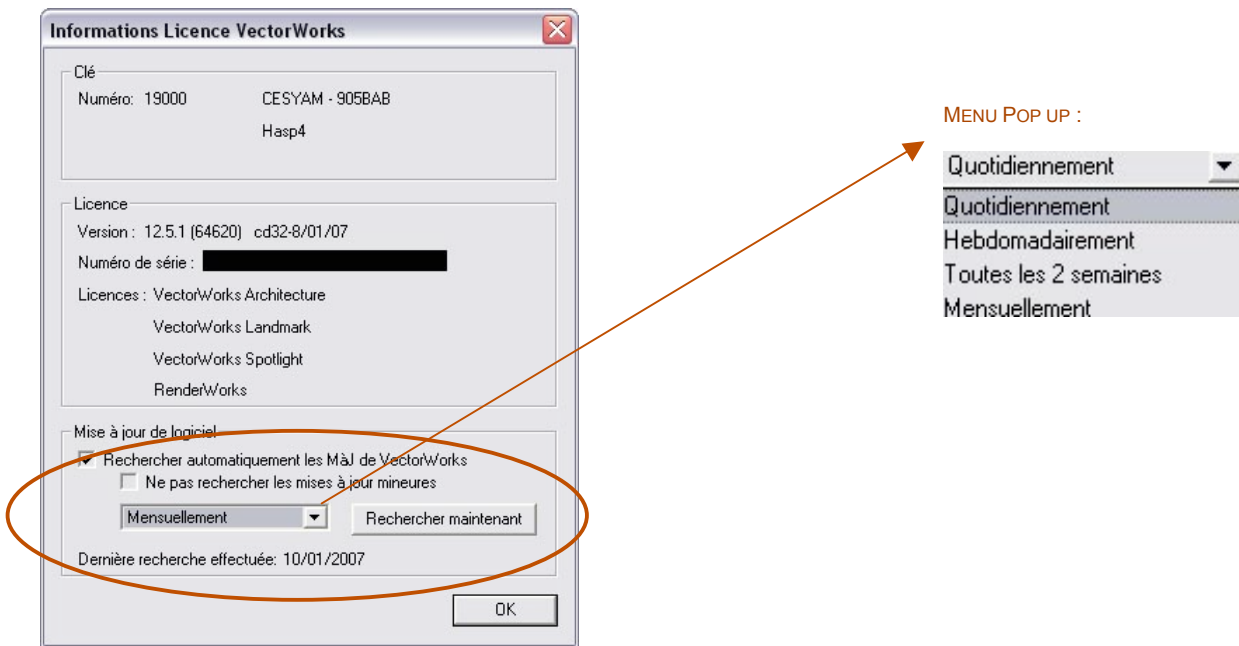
Informations Licence VectorWorks

Clé

Numéro: 19000 CESYAM - 905BAB

Hasp4

Licence

Version : 12.5.1 (64620) cd32-8/01/07

Numéro de série :

Licences : VectorWorks Architecture

VectorWorks Landmark

VectorWorks Spotlight

RenderWorks

Mise à jour de logiciel

Rechercher automatiquement les MàJ de VectorWorks

Ne pas rechercher les mises à jour mineures

Mensuellement

Rechercher maintenant

Dernière recherche effectuée: 10/01/2007

OK

MENU POP UP :

Quotidiennement

Quotidiennement

Hebdomadairement

Toutes les 2 semaines

Mensuellement